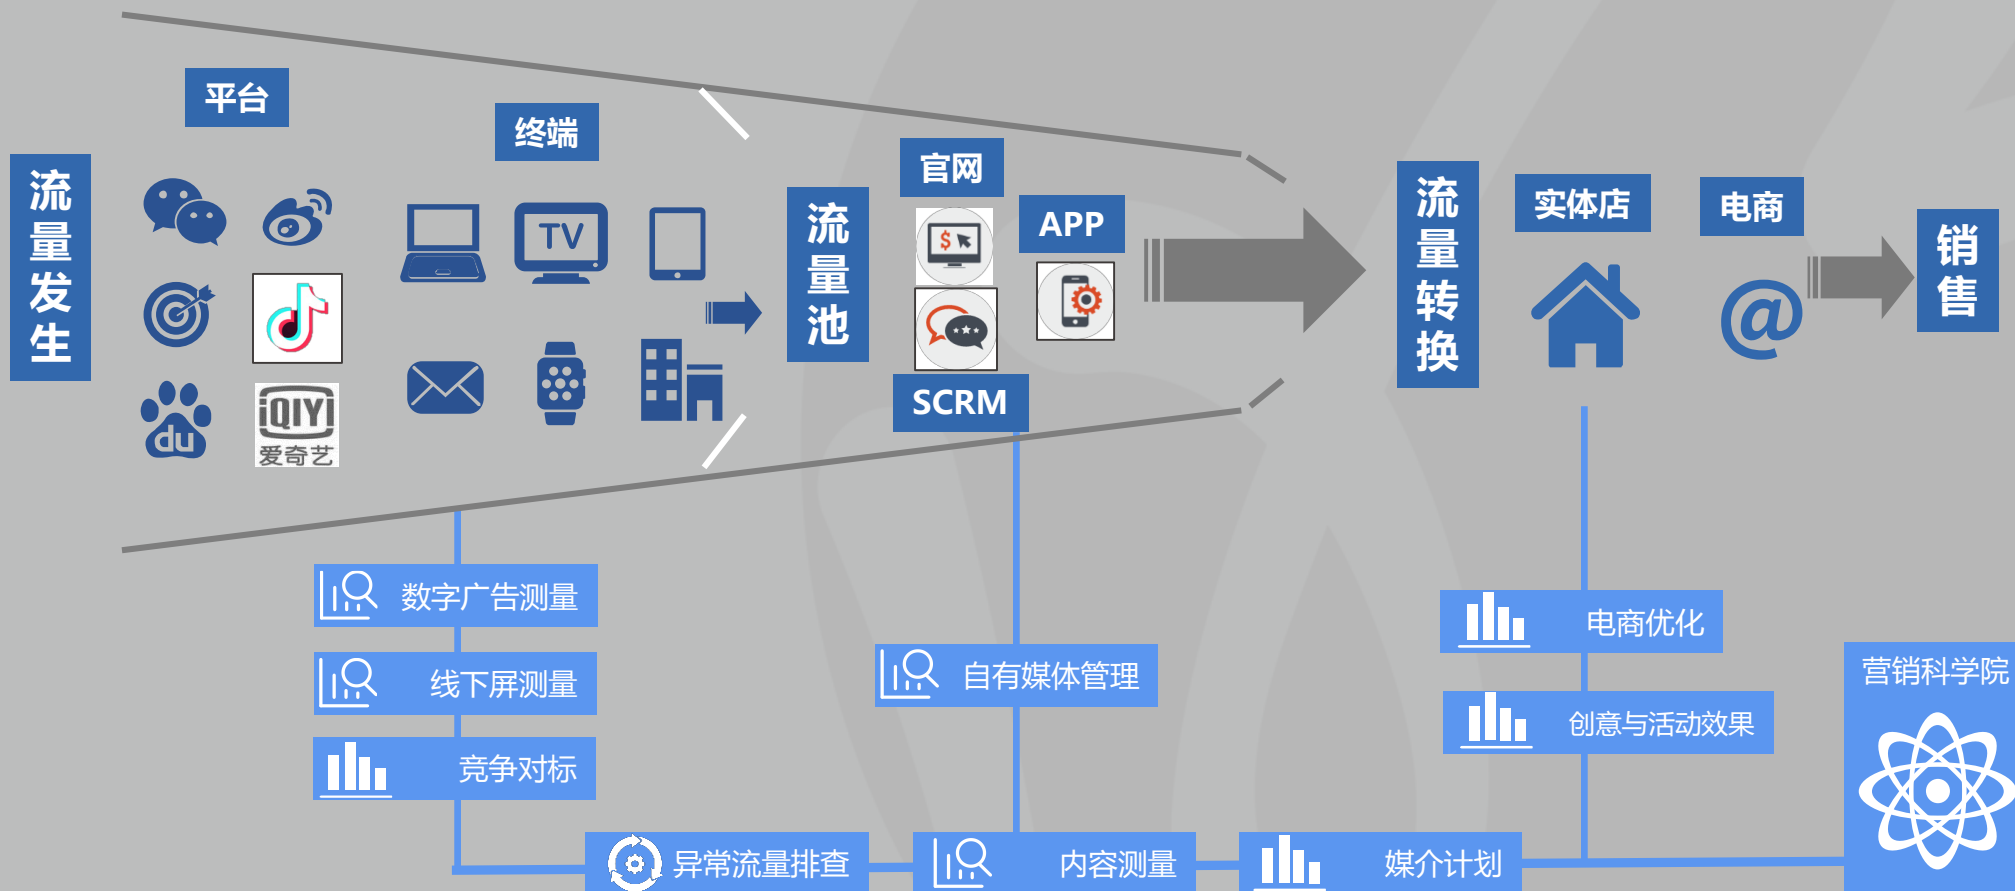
流量发生

平台

终端

TV

iQIYI
爱奇艺

du

流量池

官网

APP

SCRM

流量转换

实体店

电商

@

销售

数字广告测量

线下屏测量

竞争对标

自有媒体管理

电商优化

创意与活动效果

营销科学院

异常流量排查

内容测量

媒介计划